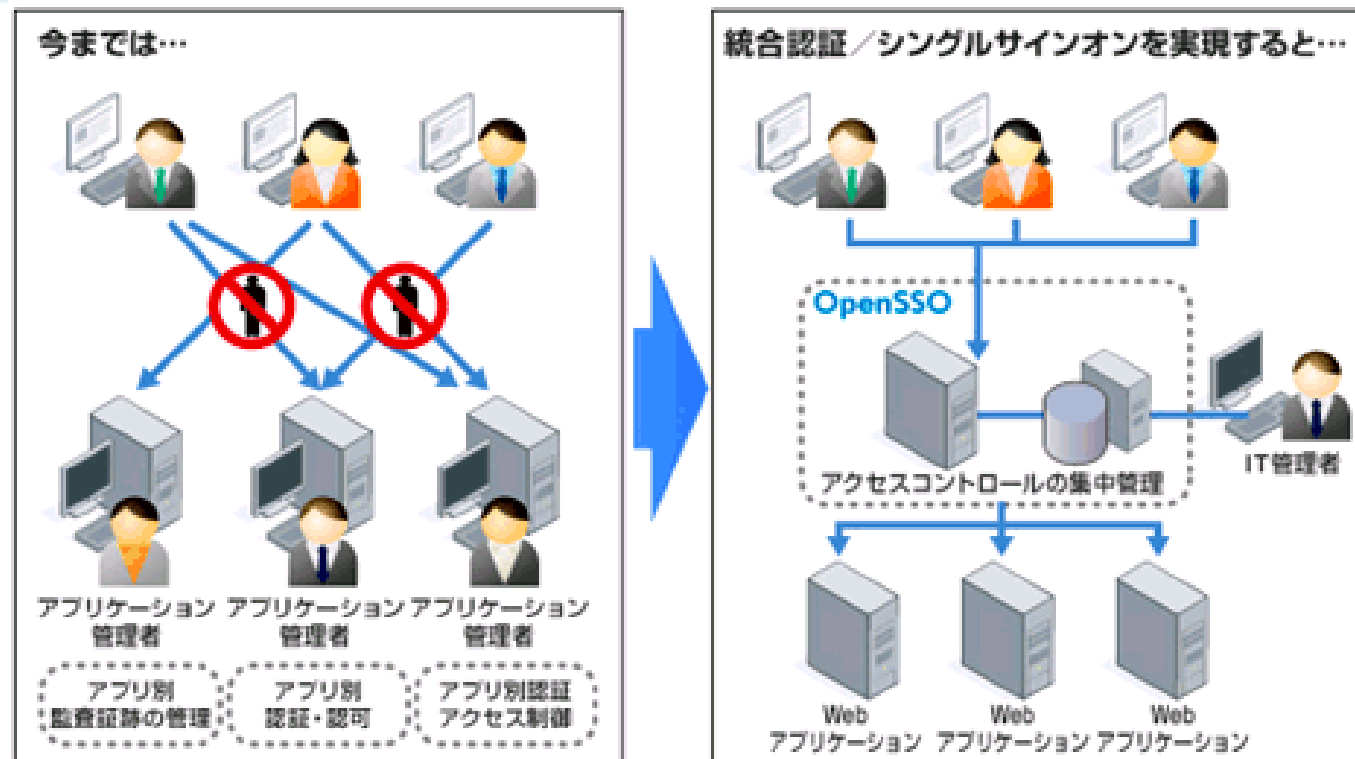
今までは…

アプリケーション
管理者

アプリケーション
管理者

アプリケーション
管理者

アプリ別
監査証跡の管理

アプリ別
認証・認可

アプリ別認証
アクセス制御

統合認証／シングルサインオンを実現すると…

OpenSSO

アクセスコントロールの集中管理

IT管理者

Web
アプリケーション

Web
アプリケーション

Web
アプリケーション